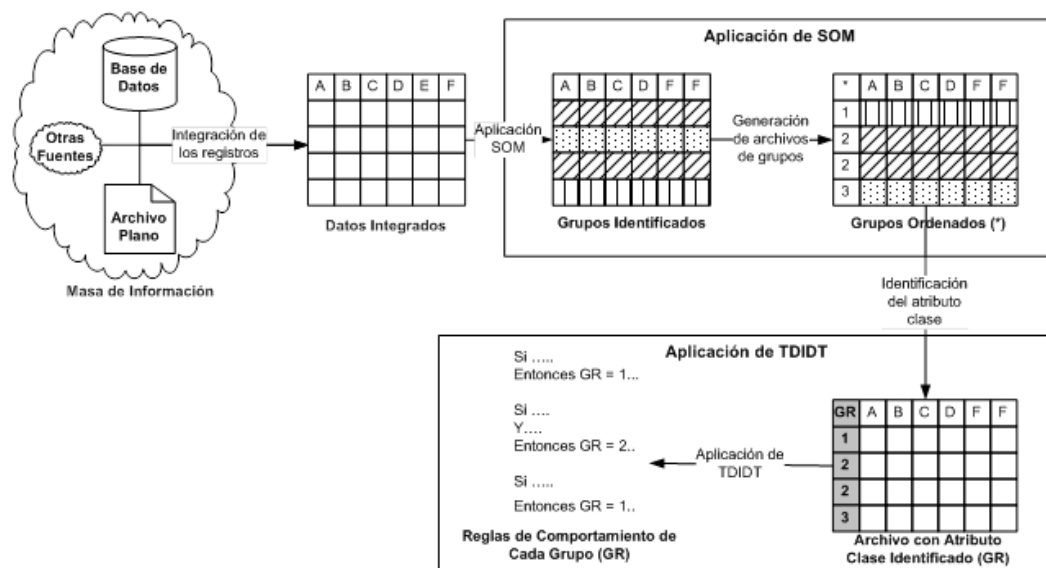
Base de Datos

Otras Fuentes

Archivo Plano

Masa de Información

Integración de los registros

| A | B | C | D | E | F |
|---|---|---|---|---|---|
| | | | | | |
| | | | | | |
| | | | | | |
| | | | | | |

Datos Integrados

Aplicación SOM

Aplicación de SOM

| A | B | C | D | F | F |
|---|---|---|---|---|---|
| | | | | | |
| | | | | | |
| | | | | | |
| | | | | | |

Grupos Identificados

Generación de archivos de grupos

| * | A | B | C | D | F | F |
|---|---|---|---|---|---|---|
| 1 | | | | | | |
| 2 | | | | | | |
| 2 | | | | | | |
| 3 | | | | | | |

Grupos Ordenados (*)

Identificación del atributo clase

Aplicación de TDIDT

Si .....
Entonces GR = 1...

Si ....
Y....
Entonces GR = 2..

Si .....

Entonces GR = 1..

Reglas de Comportamiento de Cada Grupo (GR)

Aplicación de TDIDT

| GR | A | B | C | D | F | F |
|---|---|---|---|---|---|---|
| 1 | | | | | | |
| 2 | | | | | | |
| 2 | | | | | | |
| 3 | | | | | | |

Archivo con Atributo Clase Identificado (GR)